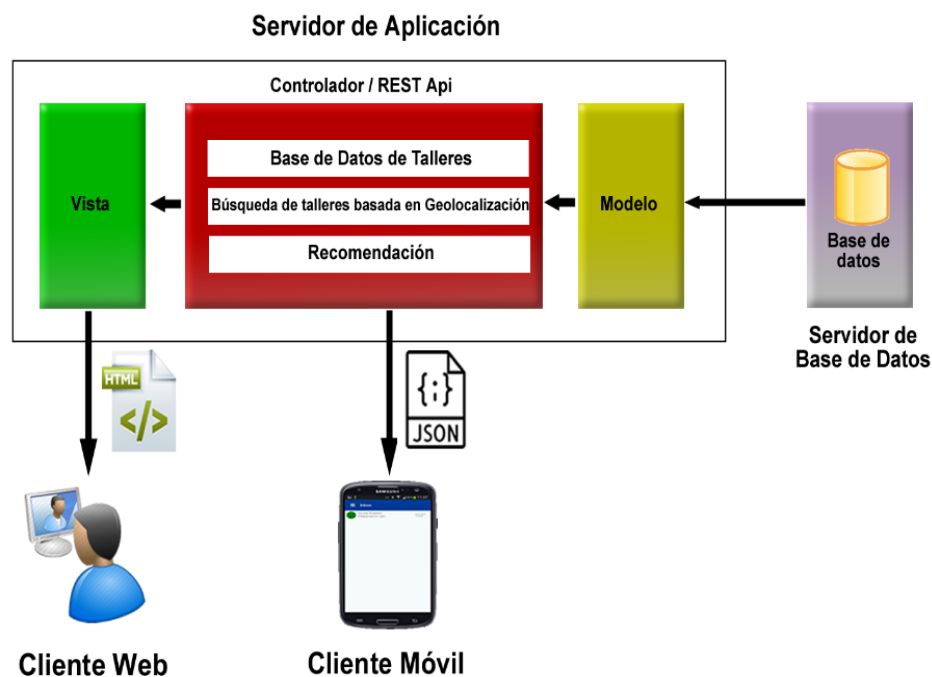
Servidor de Aplicación

Controlador / REST Api

Vista

Base de Datos de Talleres

Búsqueda de talleres basada en Geolocalización

Recomendación

Modelo

Base de datos

Servidor de Base de Datos

HTML

</>

{;}

JSON

SAMSUNG

Cliente Web

Cliente Móvil